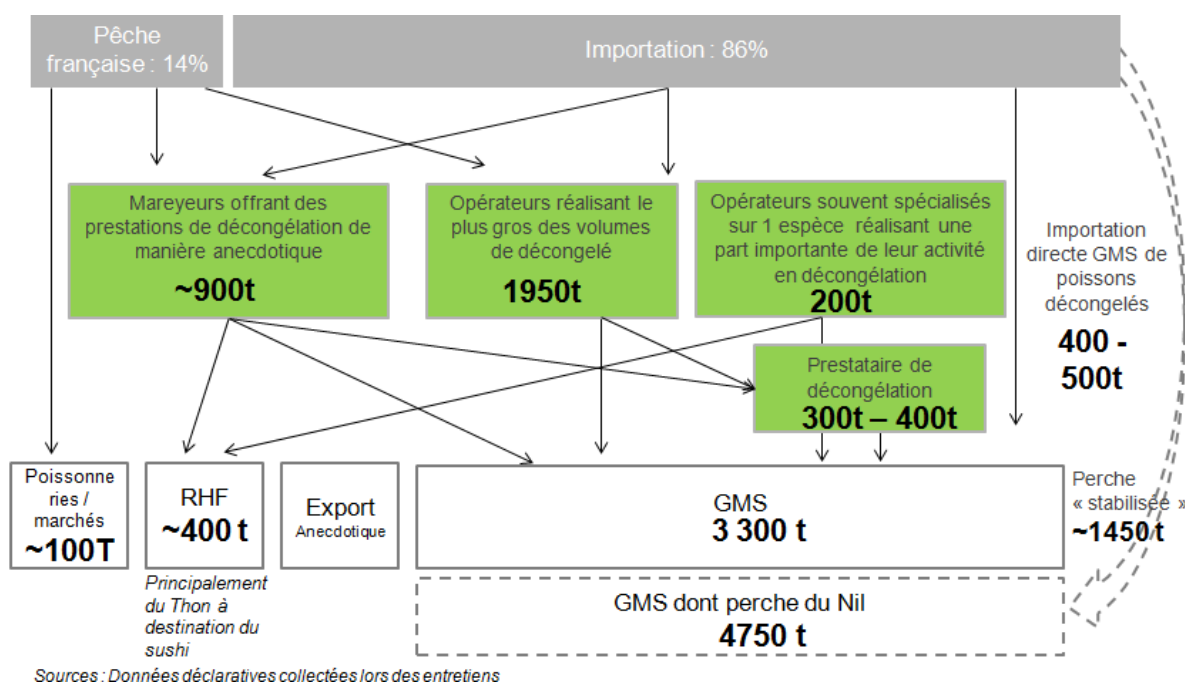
Pêche française : 14%

Importation : 86%

Mareyeurs offrant des prestations de décongélation de manière anecdotique
~900t

Opérateurs réalisant le plus gros des volumes de décongelé
1950t

Opérateurs souvent spécialisés sur 1 espèce réalisant une part importante de leur activité en décongélation
200t

Importation directe GMS de poissons décongelés
400 - 500t

Prestataire de décongélation
300t – 400t

Poissonneries / marchés
~100T

RHF
~400 t

Principalement du Thon à destination du sushi

Export
Anecdotique

GMS
3 300 t

Perche « stabilisée »
~1450 t

GMS dont perche du Nil
4750 t

Sources : Données déclaratives collectées lors des entretiens